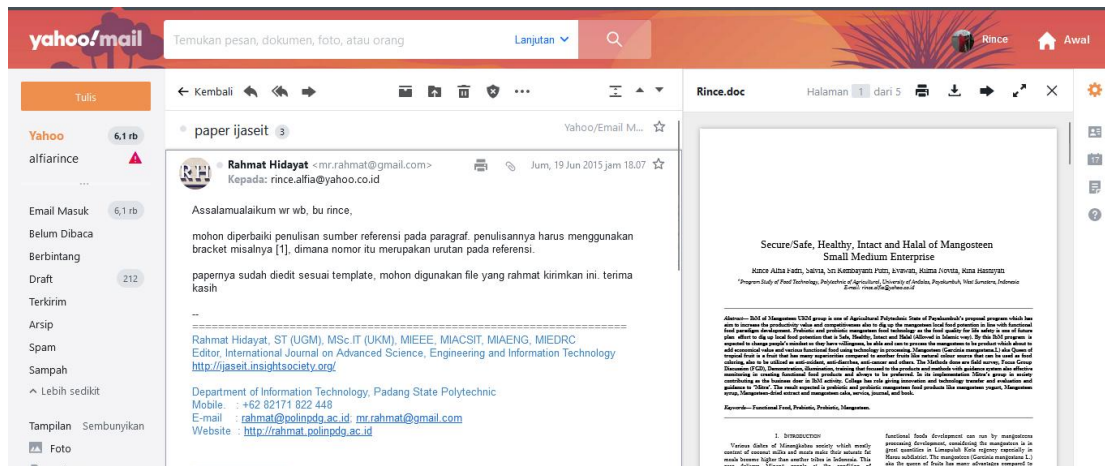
yahoo!mail

Temukan pesan, dokumen, foto, atau orang

Lanjutan

Rince

Awal

Tulis

Yahoo 6,1 rb

alfiarince

...

Email Masuk 6,1 rb

Belum Dibaca

Berbintang

Draft 212

Terkirim

Arsip

Spam

Sampah

^ Lebih sedikit

Tampilan Sembunyikan

Foto

← Kembali

paper ijaseit 3

Yahoo/Email M...

Rahmat Hidayat <mr.rahmat@gmail.com>

Kepada: rince.alfia@yahoo.co.id

Jum, 19 Jun 2015 jam 18.07

Assalamualaikum wr wb, bu rince,

mohon diperbaiki penulisan sumber referensi pada paragraf. penulisannya harus menggunakan bracket misalnya [1], dimana nomor itu merupakan urutan pada referensi.

papernya sudah diedit sesuai template, mohon digunakan file yang rahmat kirimkan ini. terima kasih

--
===========================================================
Rahmat Hidayat, ST (UGM), MSc.IT (UKM), MIEEE, MIACSIT, MIAENG, MIEDRC
Editor, International Journal on Advanced Science, Engineering and Information Technology
http://ijaseit.insightsociety.org/

Department of Information Technology, Padang State Polytechnic
Mobile : +62 82171 822 448
E-mail : rahmat@polinpdg.ac.id; mr.rahmat@gmail.com
Website : http://rahmat.polinpdg.ac.id

Rince.doc

Halaman 1 dari 5

Secure/Safe, Healthy, Intact and Halal of Mangosteen Small Medium Enterprise

Rince Alfia Fadri, Salvia, Sri Kembaryanti Putri, Evawati, Rima Novita, Rina Hasnyati

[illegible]

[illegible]

Keywords— Functional Food, Prebiotic, Probiotic, Mangosteen.

I. INTRODUCTION

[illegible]